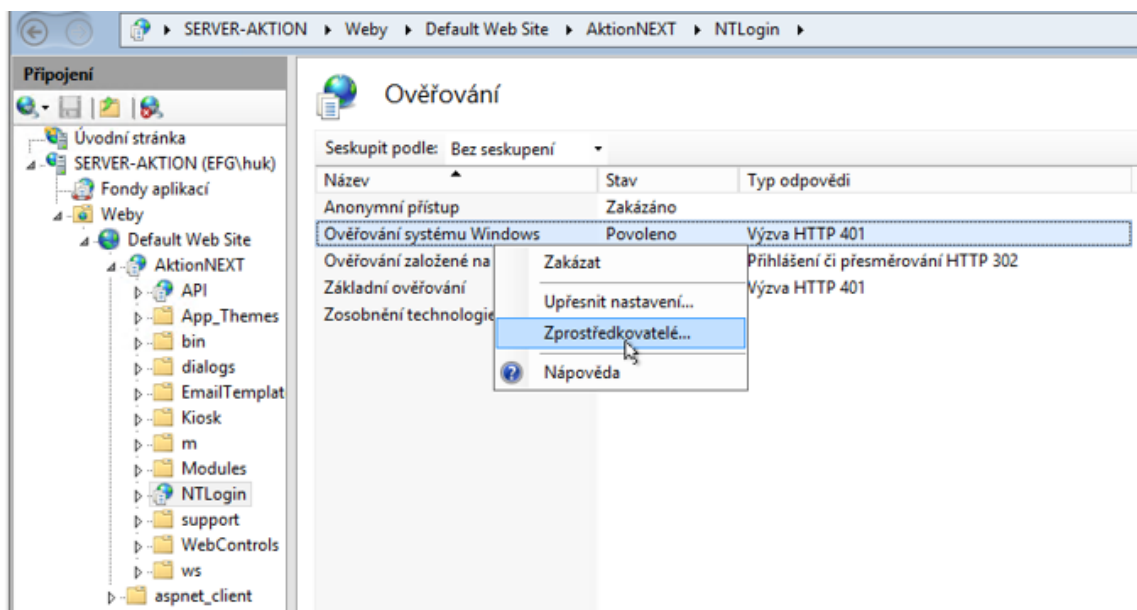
▸ SERVER-AKTION ▸ Weby ▸ Default Web Site ▸ AktionNEXT ▸ NTLogin ▸

Připojení

Úvodní stránka
SERVER-AKTION (EFG\huk)
Fondy aplikací
Weby
Default Web Site
AktionNEXT
API
App_Themes
bin
dialogs
EmailTemplat
Kiosk
m
Modules
NTLogin
support
WebControls
ws
aspnet_client

Ověřování

Seskupit podle: Bez seskupení

| Název | Stav | Typ odpovědi |
|---|---|---|
| Anonymní přístup | Zakázáno | |
| Ověřování systému Windows | Povoleno | Výzva HTTP 401 |
| Ověřování založené na | | Přihlášení či přesměrování HTTP 302 |
| Základní ověřování | | Výzva HTTP 401 |
| Zosobnění technologie | | |

Zakázat
Upřesnit nastavení...
Zprostředkovatelé...
Nápověda